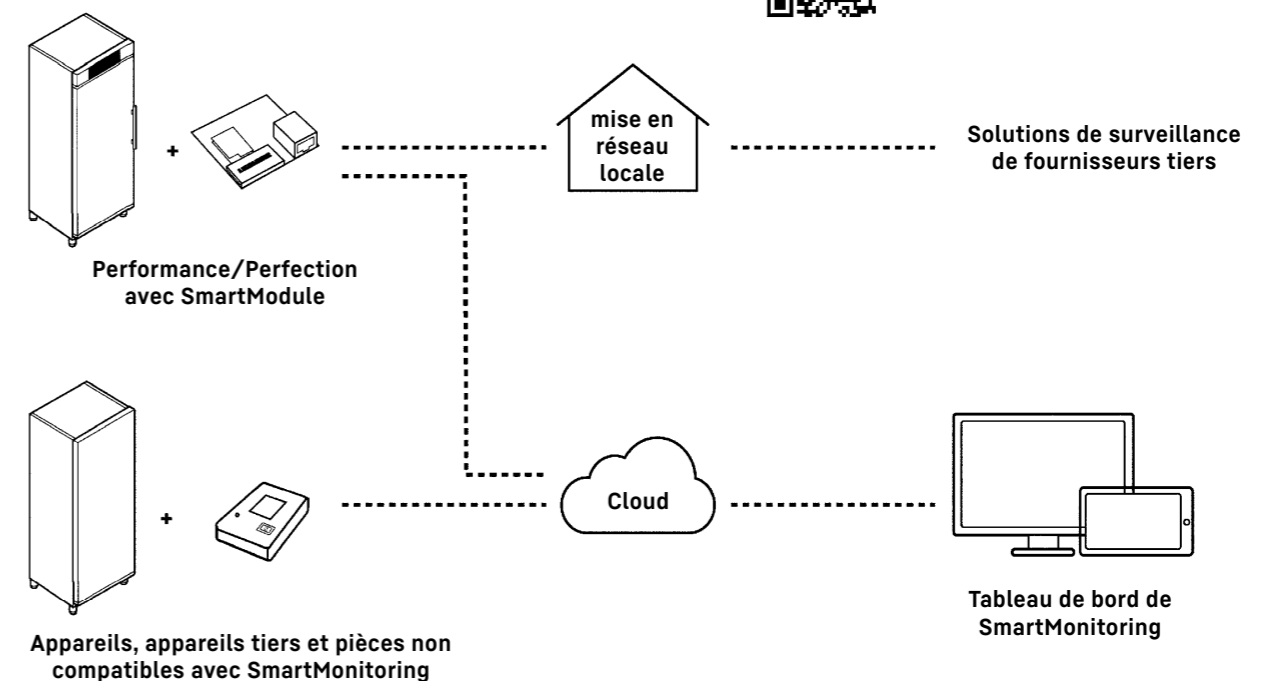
+

mise en réseau locale

Solutions de surveillance de fournisseurs tiers

Performance/Perfection avec SmartModule

+

Cloud

Tableau de bord de SmartMonitoring

Appareils, appareils tiers et pièces non compatibles avec SmartMonitoring